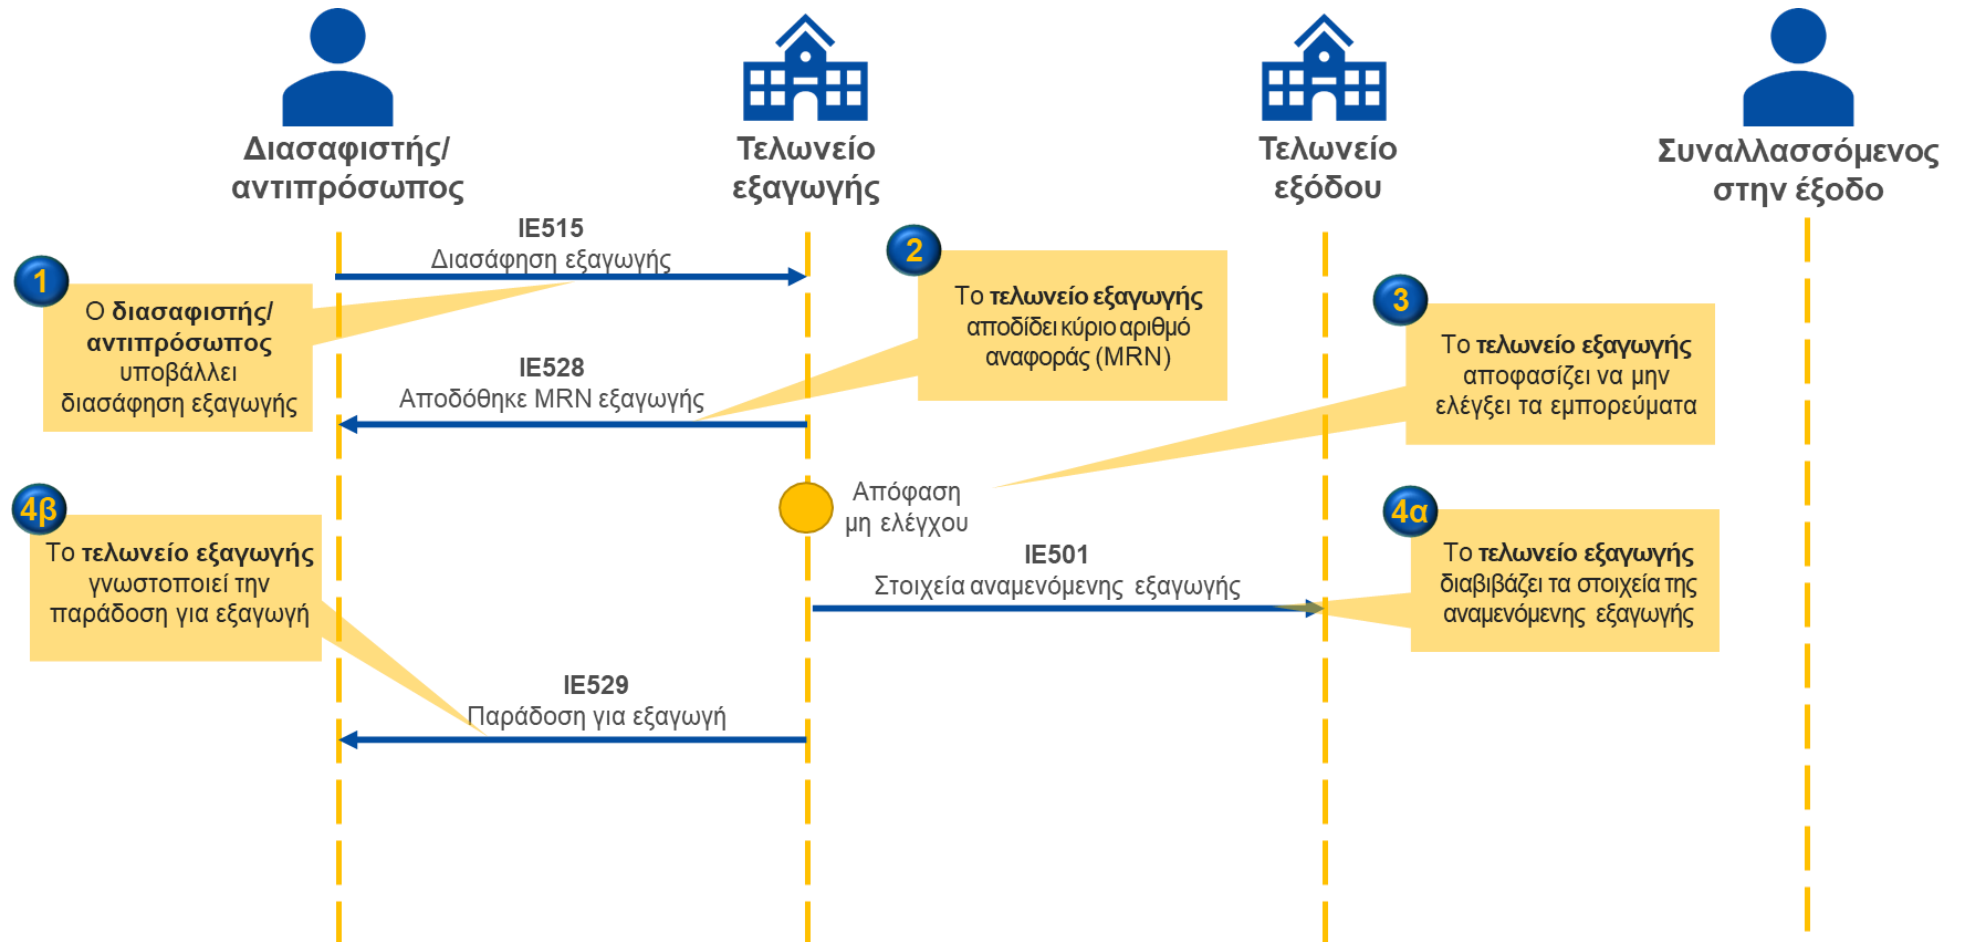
Διασαφιστής/ αντιπρόσωπος

Τελωνείο εξαγωγής

Τελωνείο εξόδου

Συναλλασσόμενος στην έξοδο

IE515
Διασάφηση εξαγωγής

1
Ο διασαφιστής/ αντιπρόσωπος υποβάλλει διασάφηση εξαγωγής

2
Το τελωνείο εξαγωγής αποδίδει κύριο αριθμό αναφοράς (MRN)

IE528
Αποδόθηκε MRN εξαγωγής

3
Το τελωνείο εξαγωγής αποφασίζει να μην ελέγξει τα εμπορεύματα

Απόφαση μη ελέγχου

4β
Το τελωνείο εξαγωγής γνωστοποιεί την παράδοση για εξαγωγή

IE501
Στοιχεία αναμενόμενης εξαγωγής

4α
Το τελωνείο εξαγωγής διαβιβάζει τα στοιχεία της αναμενόμενης εξαγωγής

IE529
Παράδοση για εξαγωγή